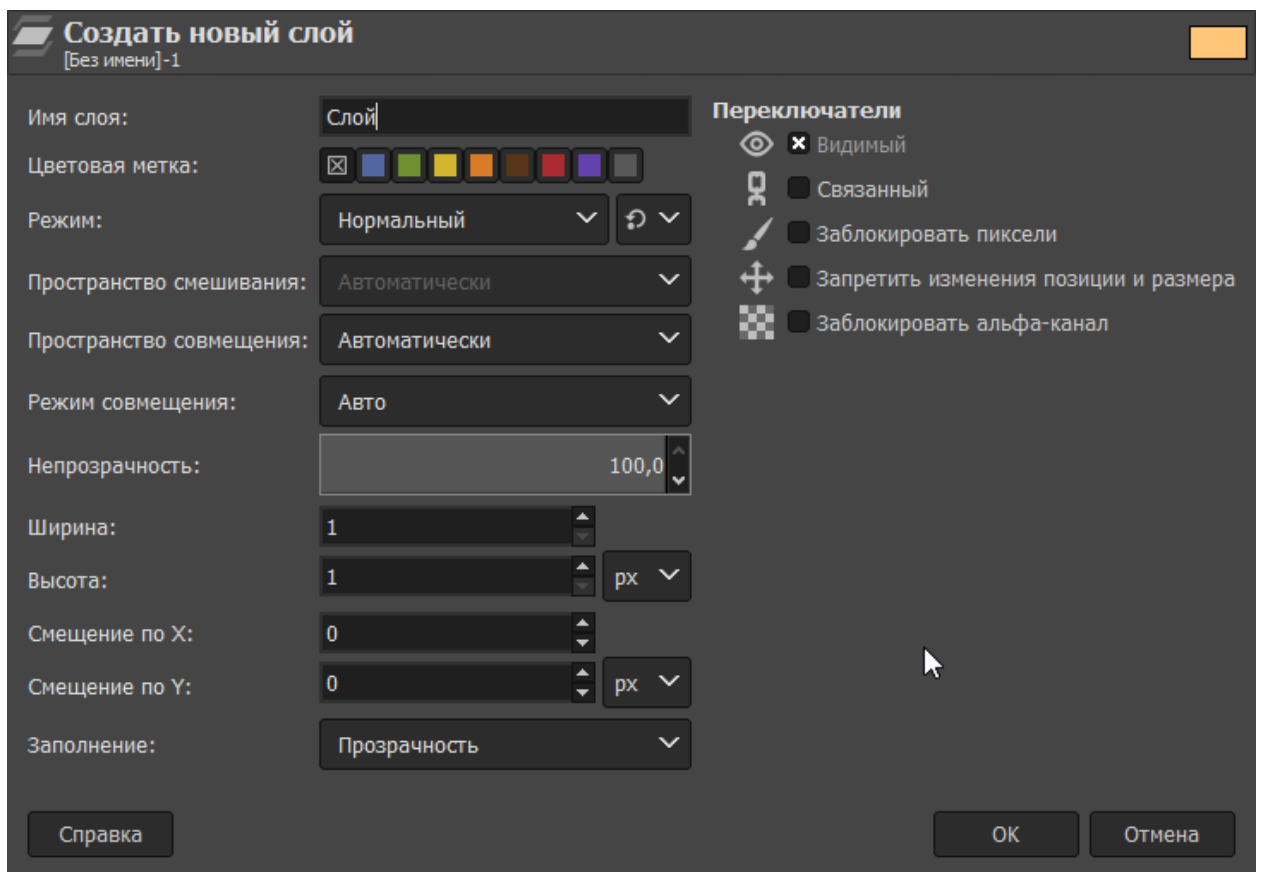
Создать новый слой
[Без имени]-1

Имя слоя: Слой
Цветовая метка:
Режим: Нормальный
Пространство смешивания: Автоматически
Пространство совмещения: Автоматически
Режим совмещения: Авто
Непрозрачность: 100,0
Ширина: 1
Высота: 1 px
Смещение по X: 0
Смещение по Y: 0 px
Заполнение: Прозрачность

Переключатели
Видимый
Связанный
Заблокировать пиксели
Запретить изменения позиции и размера
Заблокировать альфа-канал

Справка
OK
Отмена